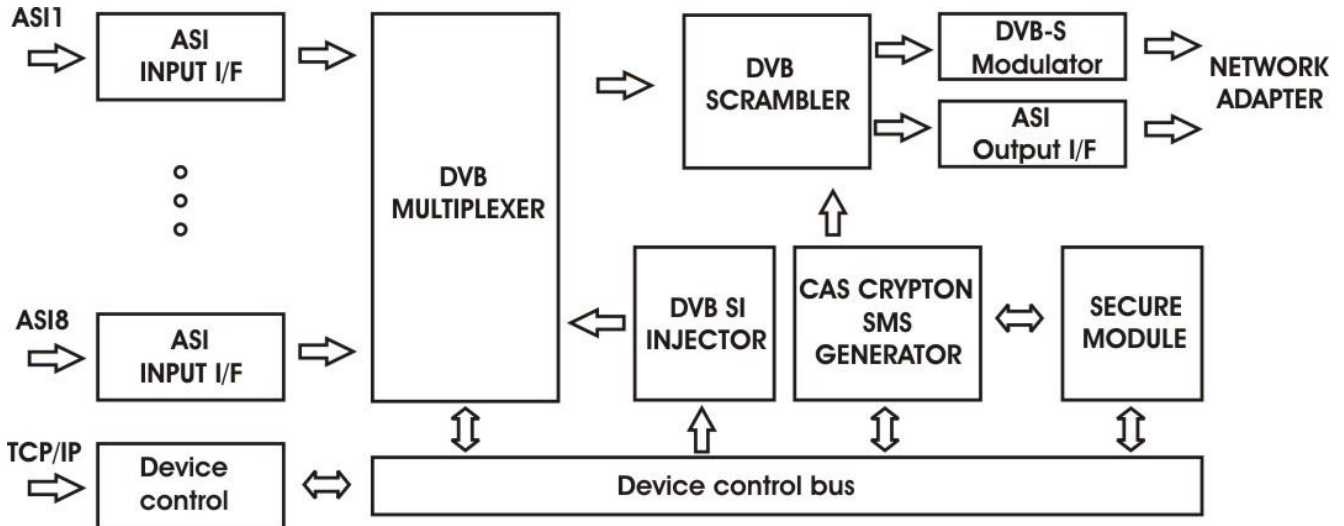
ASI1

ASI INPUT I/F

ASI8

ASI INPUT I/F

TCP/IP

Device control

DVB MULTIPLEXER

DVB SCRAMBLER

DVB-S Modulator

ASI Output I/F

NETWORK ADAPTER

DVB SI INJECTOR

CAS CRYPTON SMS GENERATOR

SECURE MODULE

Device control bus